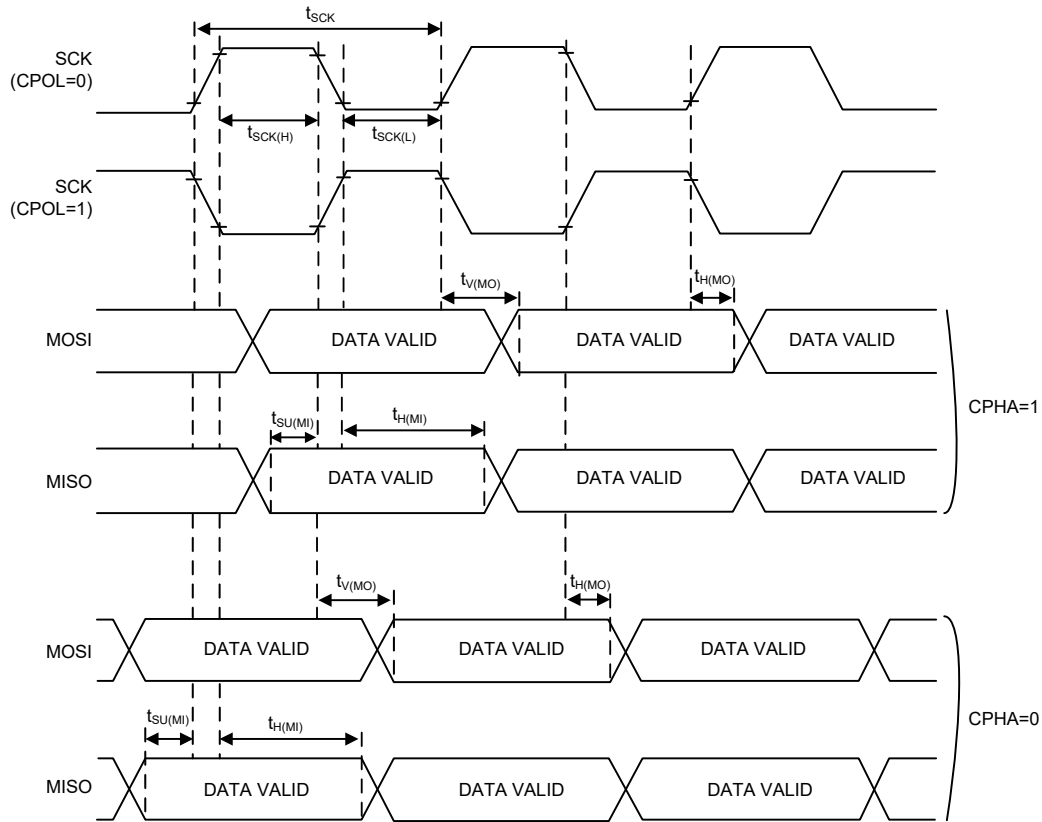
$t_{SCK}$

SCK (CPOL=0)

$t_{SCK(H)}$

$t_{SCK(L)}$

SCK (CPOL=1)

$t_{V(MO)}$

$t_{H(MO)}$

MOSI

DATA VALID

DATA VALID

DATA VALID

$t_{SU(MI)}$

$t_{H(MI)}$

CPHA=1

MISO

DATA VALID

DATA VALID

DATA VALID

$t_{V(MO)}$

$t_{H(MO)}$

MOSI

DATA VALID

DATA VALID

DATA VALID

$t_{SU(MI)}$

$t_{H(MI)}$

CPHA=0

MISO

DATA VALID

DATA VALID

DATA VALID